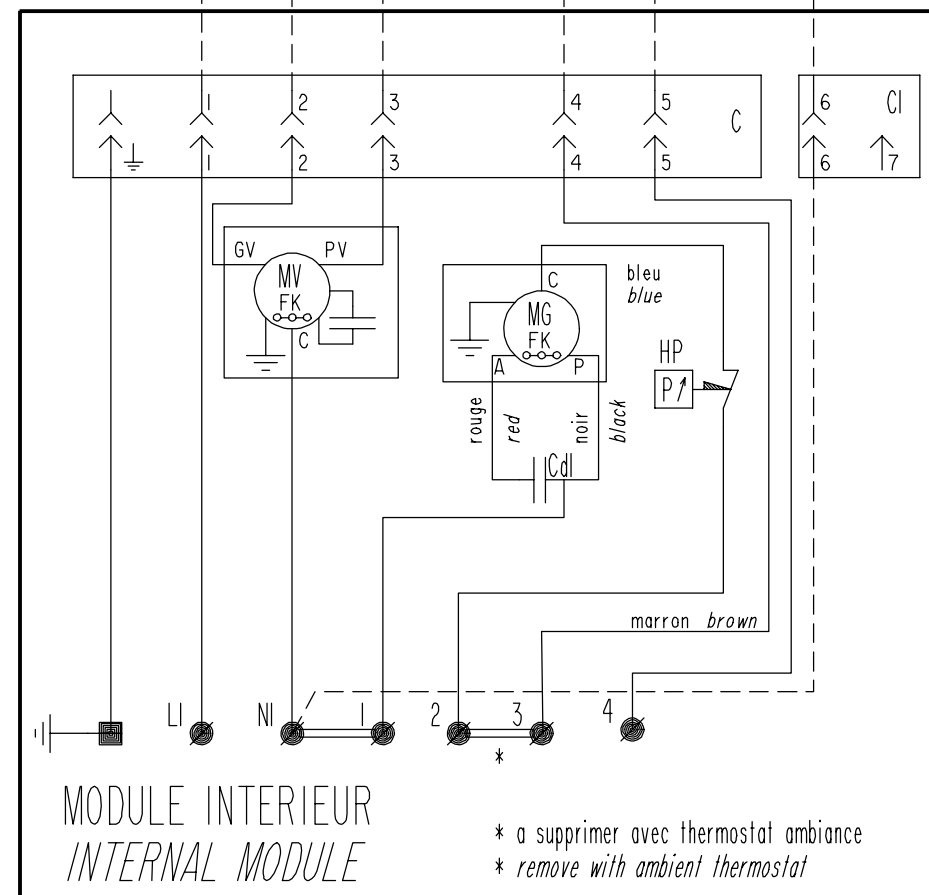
1 2 3 4 5 C
1 2 3 4 5
6 Cl
6 7
GV PV
MV
FK
C
C
MG
FK
A P
bleu
blue
HP
P
rouge
red
noir
black
Cdl
marron brown
LI NI 1 2 3 4
*
MODULE INTERIEUR
INTERNAL MODULE
* a supprimer avec thermostat ambiance
* remove with ambient thermostat